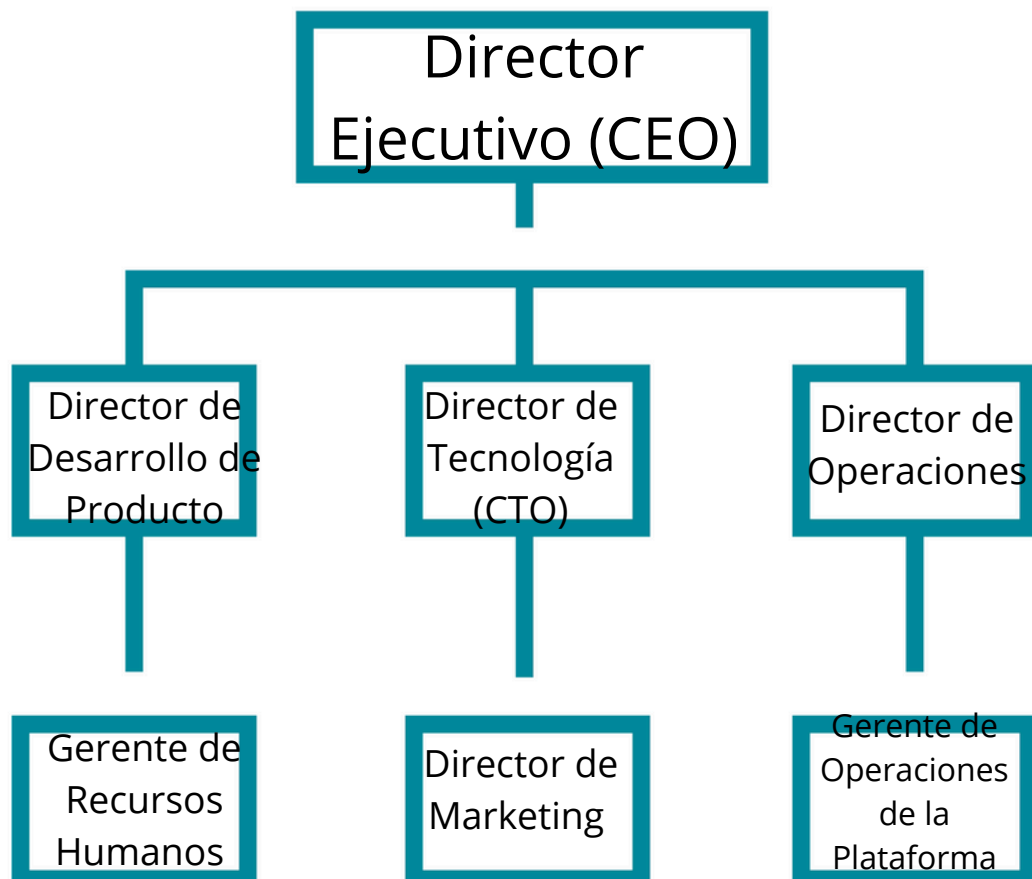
Director Ejecutivo (CEO)

Director de Desarrollo de Producto

Director de Tecnología (CTO)

Director de Operaciones

Gerente de Recursos Humanos

Director de Marketing

Gerente de Operaciones de la Plataforma